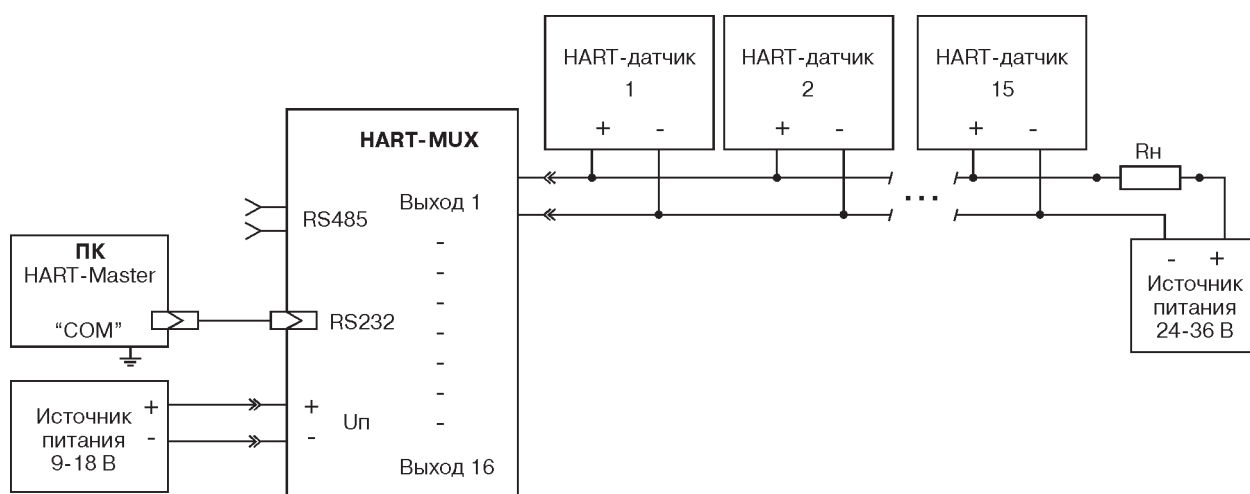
HART-датчик 1
+ -

HART-датчик 2
+ -

HART-датчик 15
+ -

HART-MUX

Rн

RS485

Выход 1

...

ПК
HART-Master
"COM"

RS232

-
-
-
-
-
-
-

- +
Источник питания 24-36 В

Источник питания 9-18 В
+
-

+
-
Uп

Выход 16